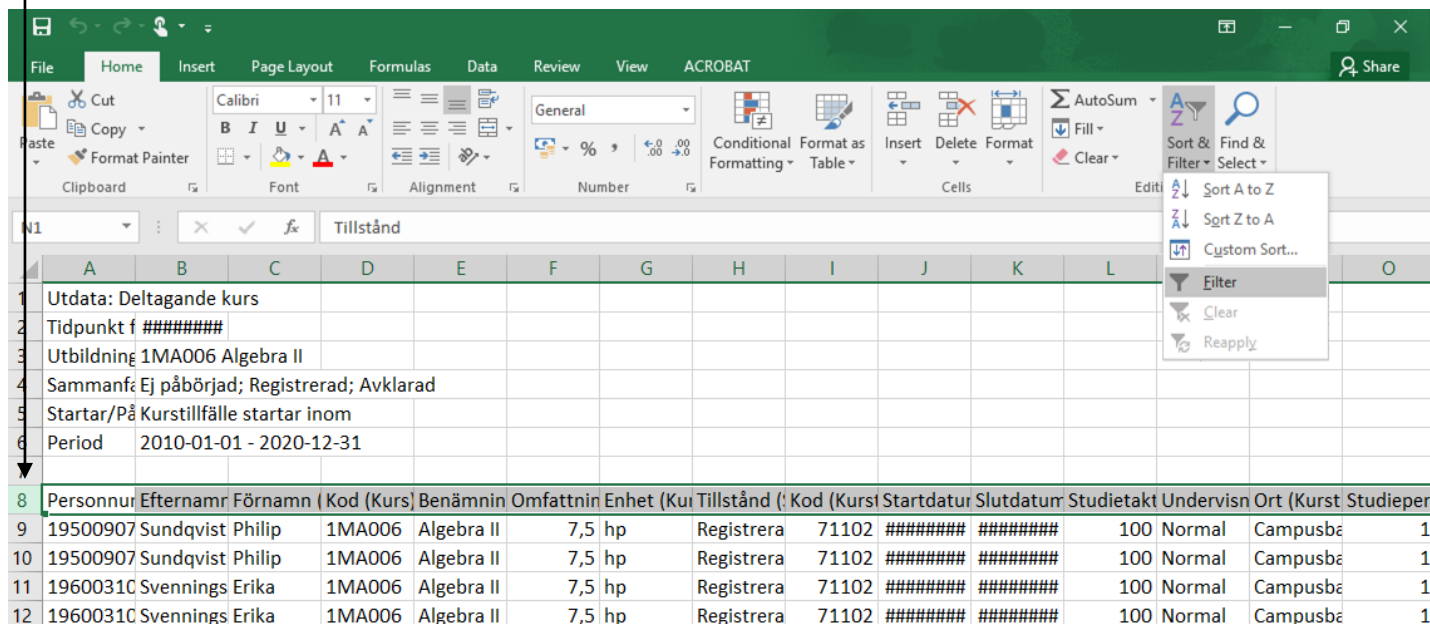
File Home Insert Page Layout Formulas Data Review View ACROBAT Share

Paste Cut Copy Format Painter Clipboard
Calibri 11 Font
Alignment
General Number
Conditional Formatting Format as Table
Insert Delete Format Cells
AutoSum Fill Clear Editi
Sort & Filter Find & Select

Sort A to Z
Sort Z to A
Custom Sort...
Filter
Clear
Reapply

N1 Tillstånd

| | A | B | C | D | E | F | G | H | I | J | K | L | M | N | O |
|---|---|---|---|---|---|---|---|---|---|---|---|---|---|---|---|
| 1 | Utdata: Deltagande kurs | | | | | | | | | | | | | | |
| 2 | Tidpunkt f | ######## | | | | | | | | | | | | | |
| 3 | Utbildning | 1MA006 Algebra II | | | | | | | | | | | | | |
| 4 | Sammanfa | Ej påbörjad; Registrerad; Avklarad | | | | | | | | | | | | | |
| 5 | Starter/På | Kurstillfälle startar inom | | | | | | | | | | | | | |
| 6 | Period | 2010-01-01 - 2020-12-31 | | | | | | | | | | | | | |
| 7 | | | | | | | | | | | | | | | |
| 8 | Personnur | Efternamn | Förnamn ( | Kod (Kurs) | Benämnin | Omfattnin | Enhet (Ku | Tillstånd ( | Kod (Kurst | Startdatur | Slutdatum | Studietakt | Undervisn | Ort (Kurst | Studieper |
| 9 | 19500907 | Sundqvist | Philip | 1MA006 | Algebra II | 7,5 | hp | Registrera | 71102 | ######## | ######## | 100 | Normal | Campusba | 1 |
| 10 | 19500907 | Sundqvist | Philip | 1MA006 | Algebra II | 7,5 | hp | Registrera | 71102 | ######## | ######## | 100 | Normal | Campusba | 1 |
| 11 | 19600310 | Svennings | Erika | 1MA006 | Algebra II | 7,5 | hp | Registrera | 71102 | ######## | ######## | 100 | Normal | Campusba | 1 |
| 12 | 19600310 | Svennings | Erika | 1MA006 | Algebra II | 7,5 | hp | Registrera | 71102 | ######## | ######## | 100 | Normal | Campusba | 1 |